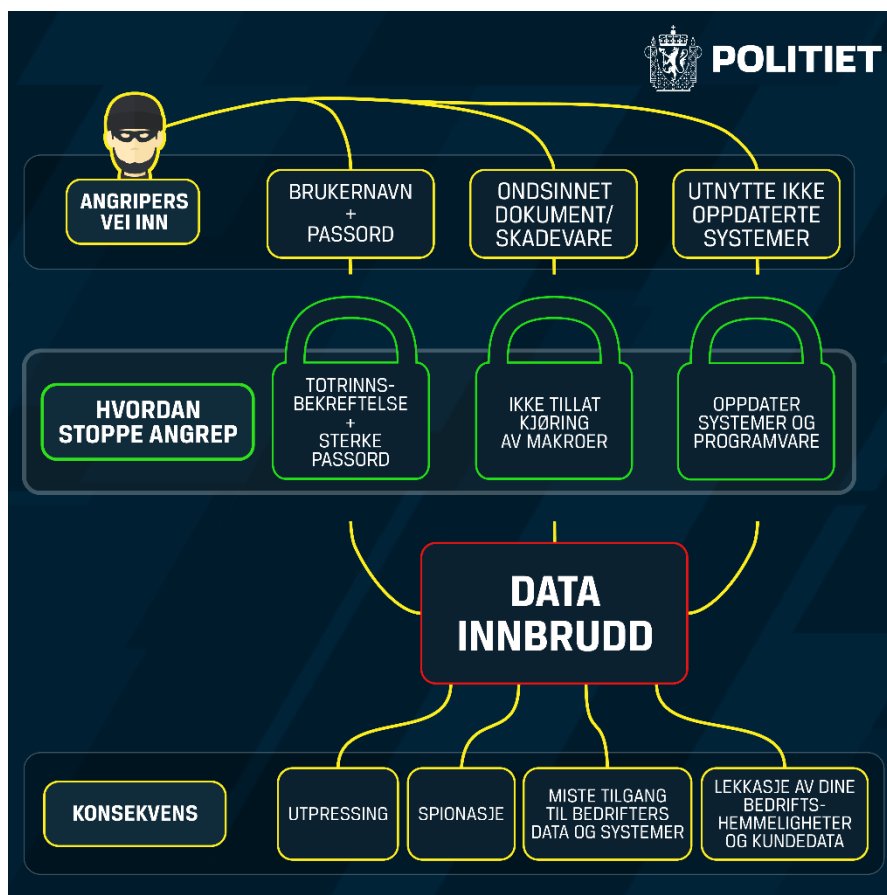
POLITIET

ANGRIPERS VEI INN

BRUKERNAVN + PASSORD

ONDSINNET DOKUMENT/ SKADEVARE

UTNYTTE IKKE OPPDATERTE SYSTEMER

HVORDAN STOPPE ANGREP

TOTRINNSBEKREFTELSE + STERKE PASSORD

IKKE TILLAT KJØRING AV MAKROER

OPPDATER SYSTEMER OG PROGRAMVARE

DATA INNBRUDD

KONSEKVENS

UTPRESSING

SPIONASJE

MISTE TILGANG TIL BEDRIFTERS DATA OG SYSTEMER

LEKKASJE AV DINE BEDRIFTSHEMMELIGHETER OG KUNDEDATA